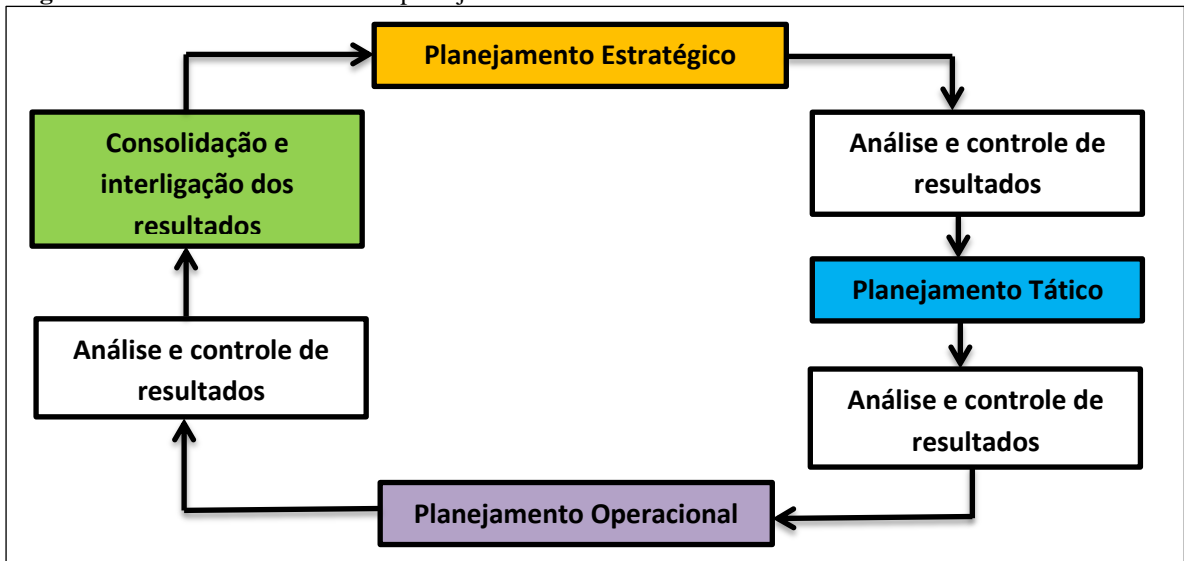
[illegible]

Planejamento Estratégico

Análise e controle de resultados

Planejamento Tático

Análise e controle de resultados

Planejamento Operacional

Análise e controle de resultados

Consolidação e interligação dos resultados